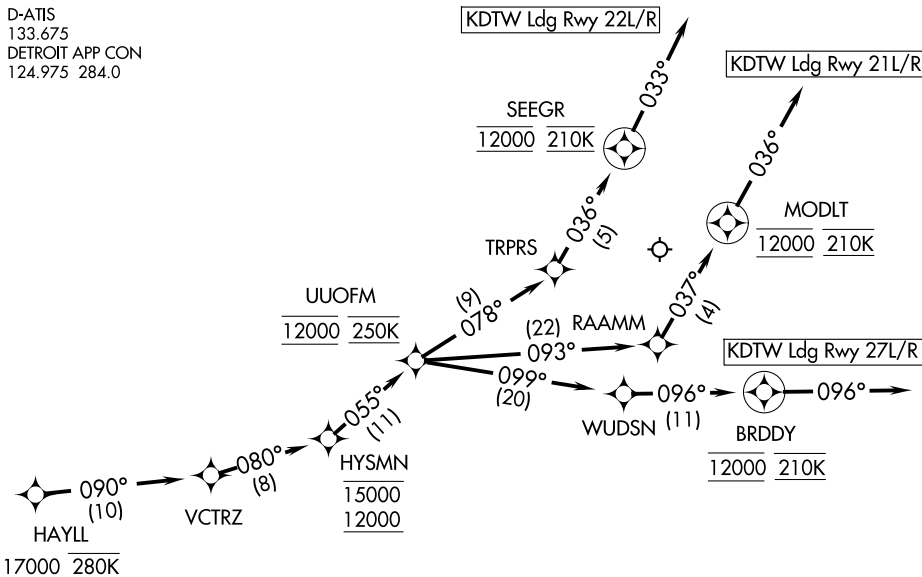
D-ATIS
133.675
DETROIT APP CON
124.975 284.0

KDTW Ldg Rwy 22L/R

KDTW Ldg Rwy 21L/R

033°

SEEGR
12000 210K

036°

036°
(5)

MODLT
12000 210K

TRPRS

(9)
078°

037°
(4)

UUOFM
12000 250K

(22)
093°

RAAMM

KDTW Ldg Rwy 27L/R

099°
(20)

096°

096°

055°
(11)

WUDSN (11)

BRDDY
12000 210K

080°
(8)

HYSMN
15000
12000

090°
(10)

VCTRZ

HAYLL
17000 280K